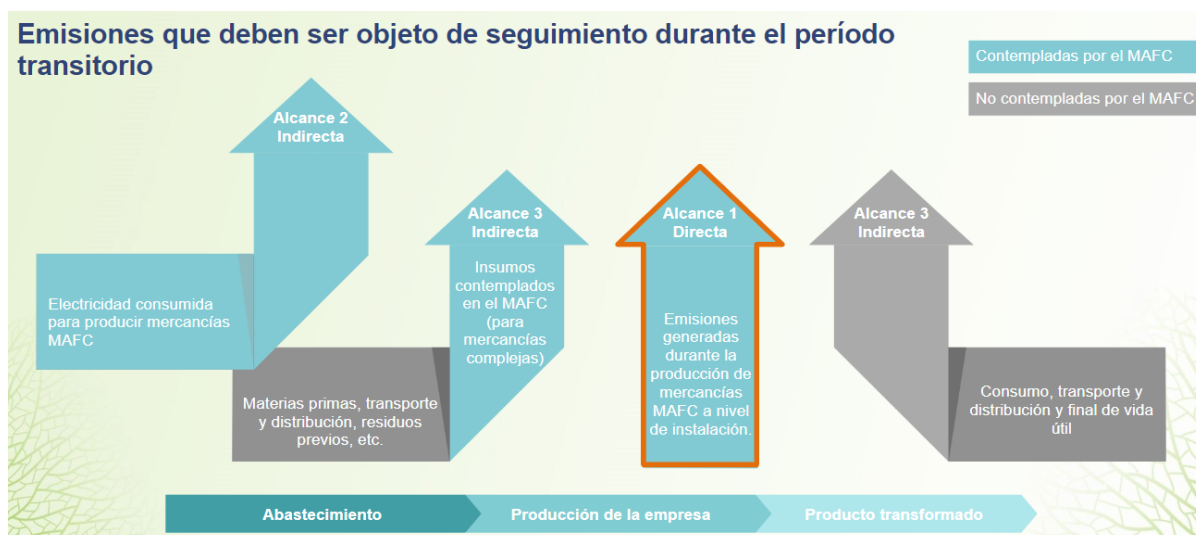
Emisiones que deben ser objeto de seguimiento durante el período transitorio

Contempladas por el MAFC

No contempladas por el MAFC

Alcance 2
Indirecta

Electricidad consumida para producir mercancías MAFC

Materias primas, transporte y distribución, residuos previos, etc.

Alcance 3
Indirecta

Insumos contemplados en el MAFC (para mercancías complejas)

Alcance 1
Directa

Emisiones generadas durante la producción de mercancías MAFC a nivel de instalación.

Alcance 3
Indirecta

Consumo, transporte y distribución y final de vida útil

Abastecimiento

Producción de la empresa

Producto transformado